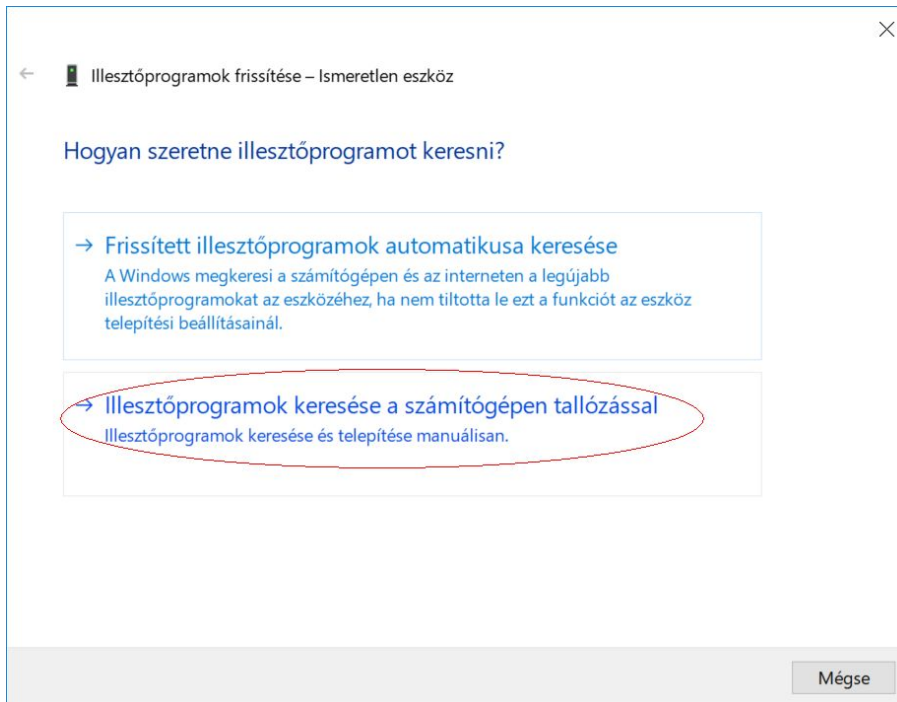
Illesztőprogramok frissítése – Ismeretlen eszköz

Hogyan szeretne illesztőprogramot keresni?

→ Frissített illesztőprogramok automatikusa keresése
A Windows megkeresi a számítógépen és az interneten a legújabb illesztőprogramokat az eszközéhez, ha nem tiltotta le ezt a funkciót az eszköz telepítési beállításainál.

→ Illesztőprogramok keresése a számítógépen tallózással
Illesztőprogramok keresése és telepítése manuálisan.

Mégse